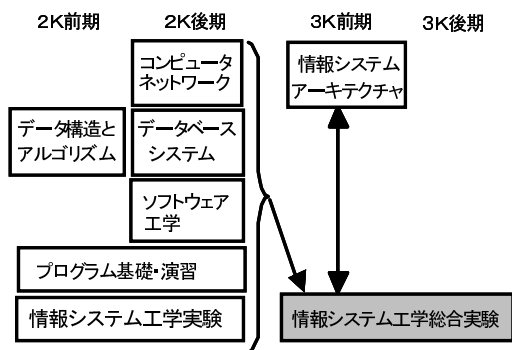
2K前期

2K後期

3K前期

3K後期

コンピュータネットワーク

データ構造とアルゴリズム

データベースシステム

ソフトウェア工学

プログラム基礎・演習

情報システム工学実験

情報システムアーキテクチャ

情報システム工学総合実験